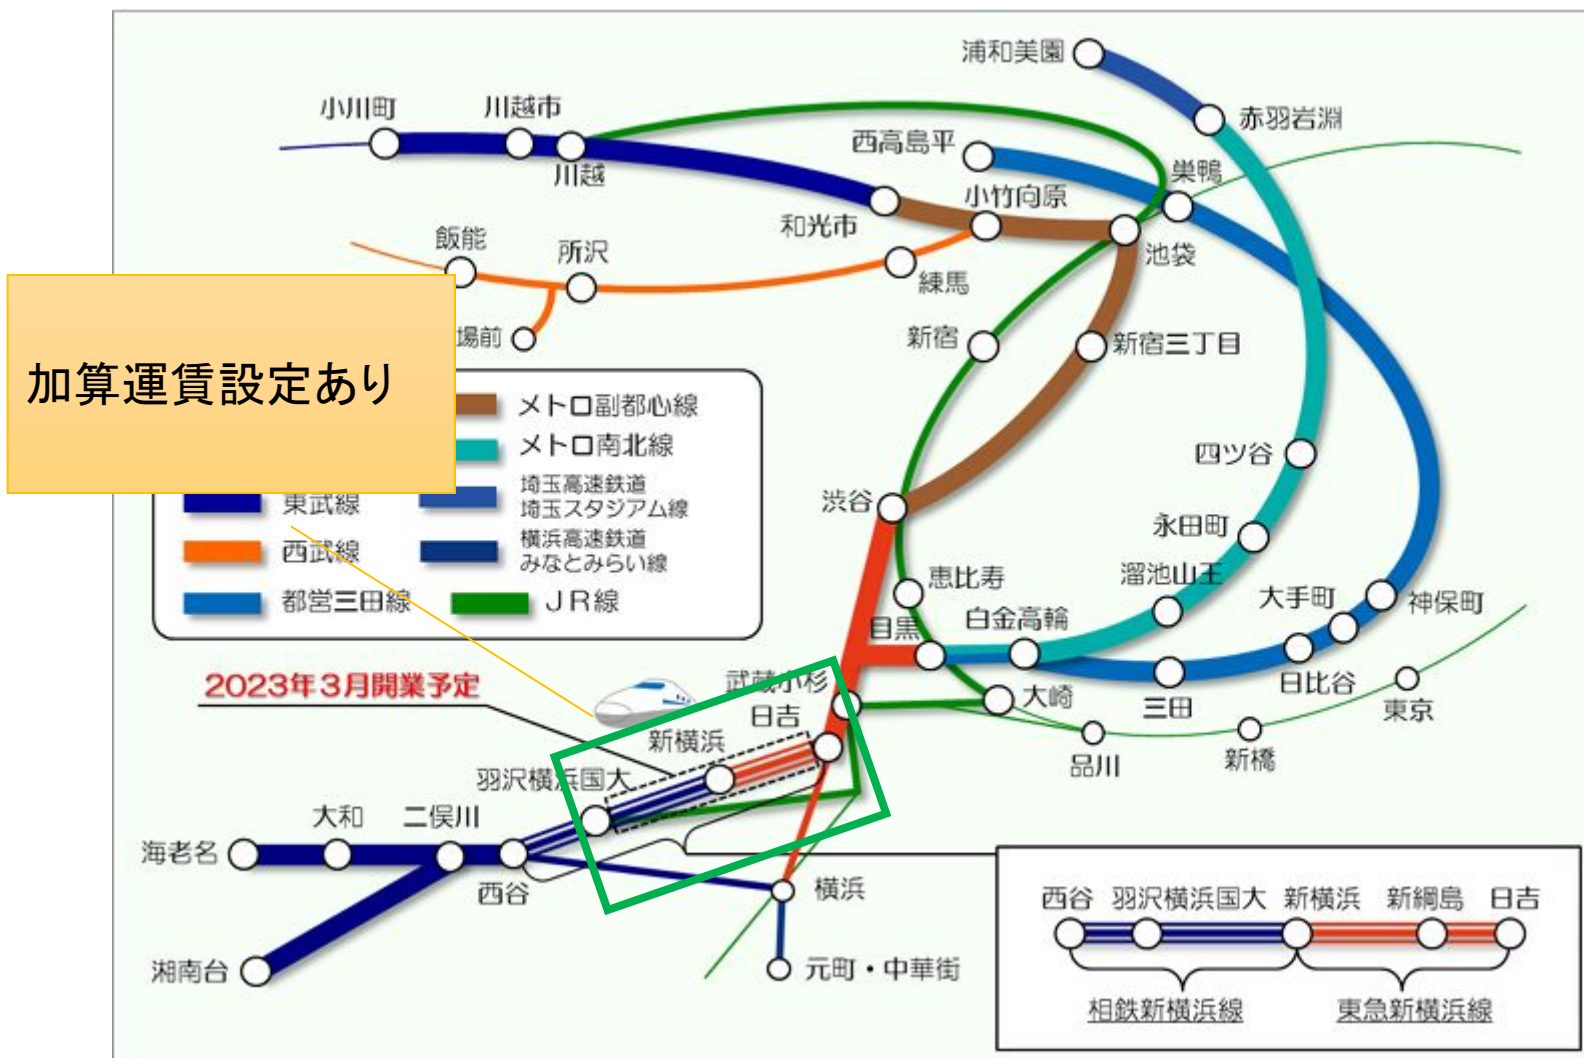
浦和美園
赤羽岩淵
小川町
川越市
川越
西高島平
巣鴨
小竹向原
和光市
池袋
飯能
所沢
練馬
場前
新宿
新宿三丁目
加算運賃設定あり
メトロ副都心線
メトロ南北線
四ツ谷
東武線
埼玉高速鉄道
埼玉スタジアム線
渋谷
永田町
西武線
横浜高速鉄道
みなとみらい線
恵比寿
溜池山王
都営三田線
JR線
大手町
神保町
目黒
白金高輪
2023年3月開業予定
武蔵小杉
大崎
三田
日比谷
東京
日吉
新横浜
品川
新橋
羽沢横浜国大
大和
二俣川
海老名
西谷
横浜
湘南台
元町・中華街
西谷
羽沢横浜国大
新横浜
新綱島
日吉
相鉄新横浜線
東急新横浜線